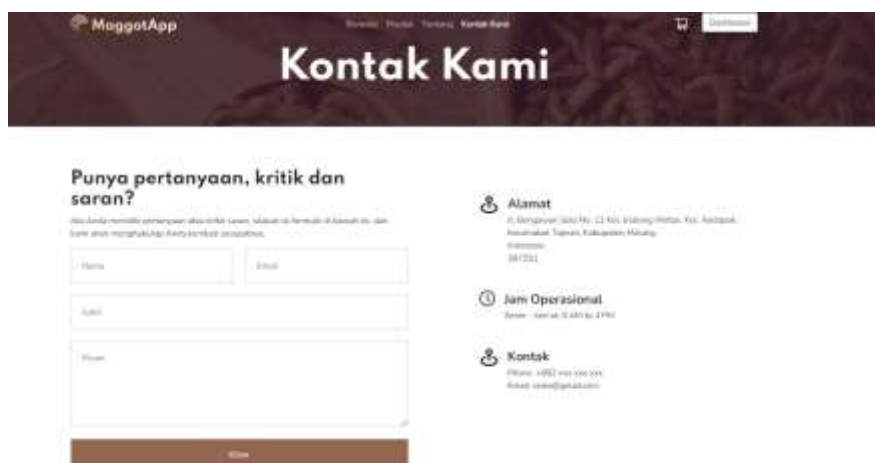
MaggotApp

Beranda Produk Tentang Kontak Kami

Dashboard

Kontak Kami

Punya pertanyaan, kritik dan saran?

Jika Anda memiliki pertanyaan atau kritik saran, silakan isi formulir di bawah ini, dan kami akan menghubungi Anda kembali secepatnya.

Nama

Email

Judul

Pesan

Kirim

Alamat

Jl. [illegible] No. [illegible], Kec. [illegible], Kecamatan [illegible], Kabupaten Malang, Indonesia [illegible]

Jam Operasional

Senin - Jum'at: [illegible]

Kontak

Phone: +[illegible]
Email: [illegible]@gmail.com